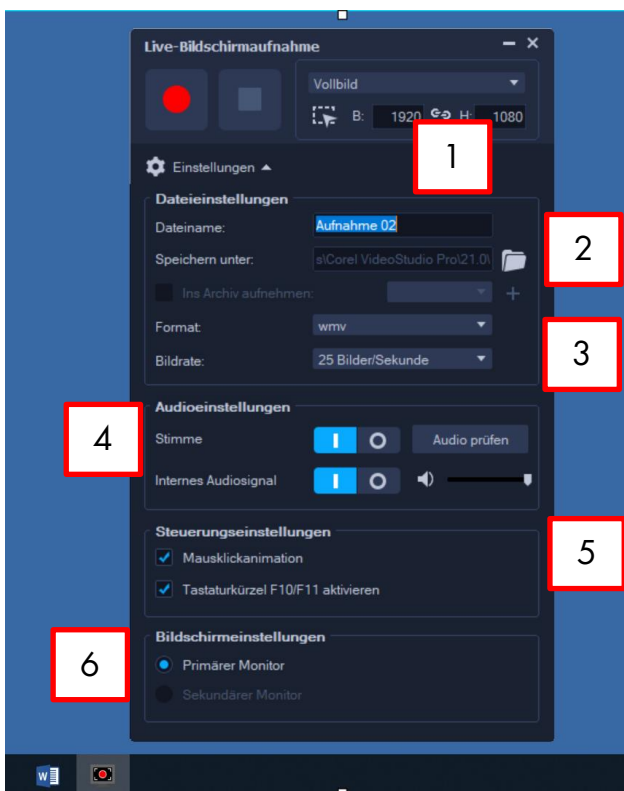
Live-Bildschirmaufnahme

Vollbild

B: 1920 H: 1080

1

Einstellungen

Dateieinstellungen

Dateiname: Aufnahme 02

2

Speichern unter: s\Corel VideoStudio Pro\21.0\

Ins Archiv aufnehmen:

Format: wmv

3

Bildrate: 25 Bilder/Sekunde

4

Audioeinstellungen

Stimme

Audio prüfen

Internes Audiosignal

Steuerungseinstellungen

5

Mausklickanimation

Tastaturkürzel F10/F11 aktivieren

6

Bildschirmeinstellungen

Primärer Monitor

Sekundärer Monitor